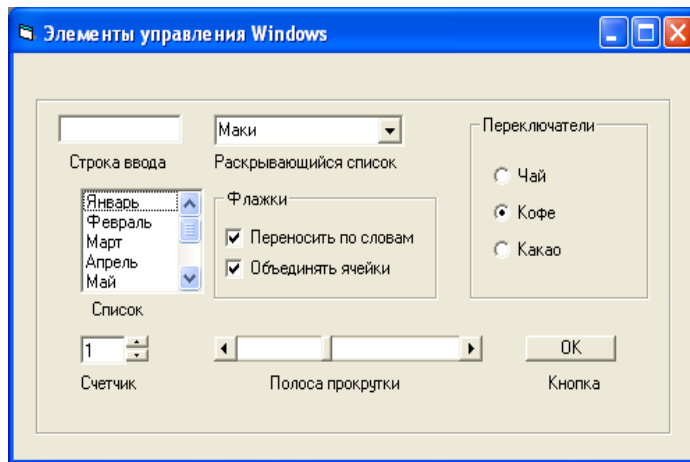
Элементы управления Windows

Строка ввода

Маки

Раскрывающийся список

Переключатели

Чай

Кофе

Какао

Январь
Февраль
Март
Апрель
Май

Список

Флажки

Переносить по словам

Объединять ячейки

1

Счетчик

Полоса прокрутки

OK

Кнопка